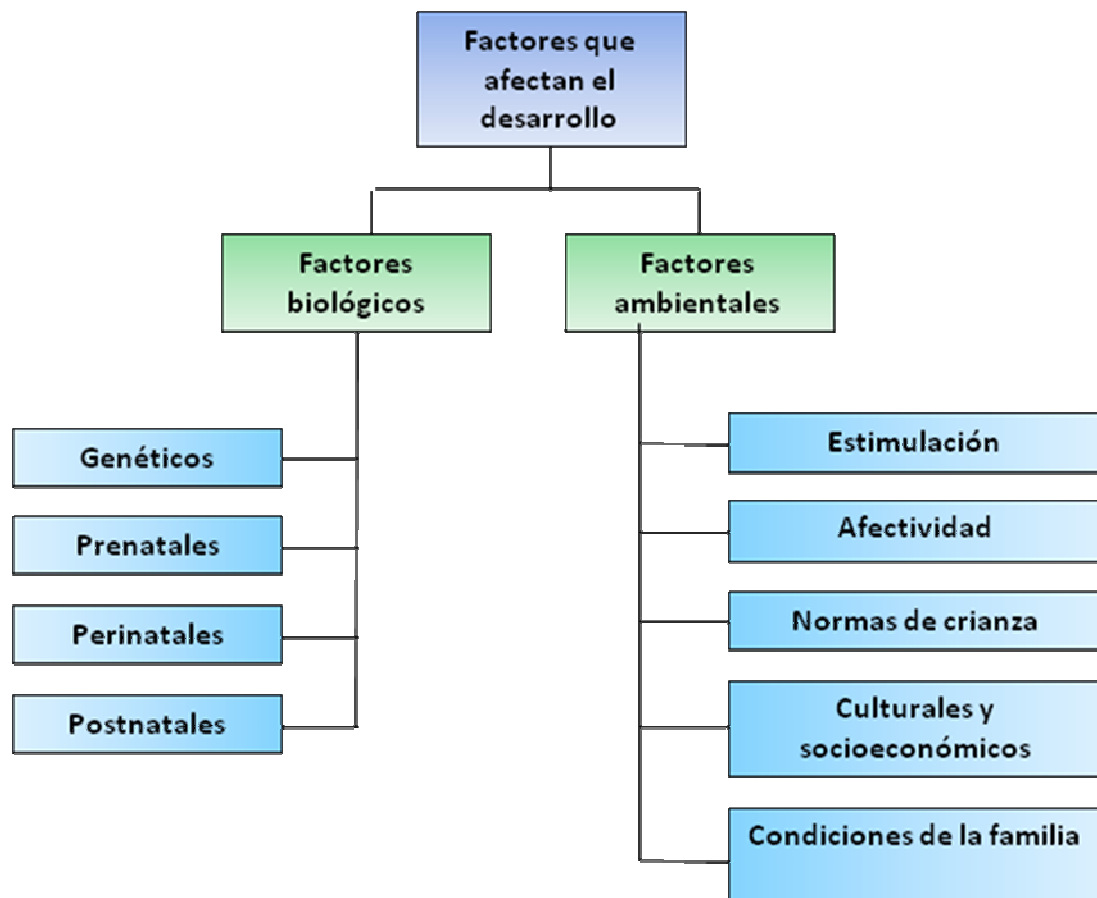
Factores que afectan el desarrollo

Factores biológicos

Genéticos

Prenatales

Perinatales

Postnatales

Factores ambientales

Estimulación

Afectividad

Normas de crianza

Culturales y socioeconómicos

Condiciones de la familia